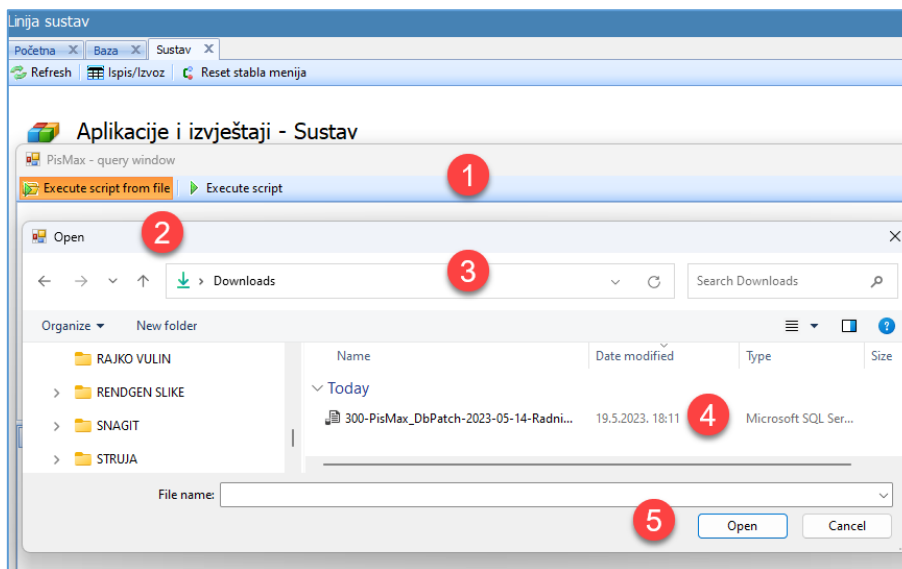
Linija sustav

Početna ✕ Baza ✕ Sustav ✕

Refresh Ispis/Izvoz Reset stabla menija

Aplikacije i izvještaji - Sustav

PisMax - query window

Execute script from file Execute script

1

Open

2

Downloads

3

Search Downloads

Organize ▾ New folder

RAJKO VULIN
RENDGEN SLIKE
SNAGIT
STRUJA

| Name | Date modified | Type | Size |
|---|---|---|---|
| Today | | | |
| 300-PisMax_DbPatch-2023-05-14-Radni... | 19.5.2023. 18:11 | Microsoft SQL Ser... | |

4

File name:

5

Open Cancel